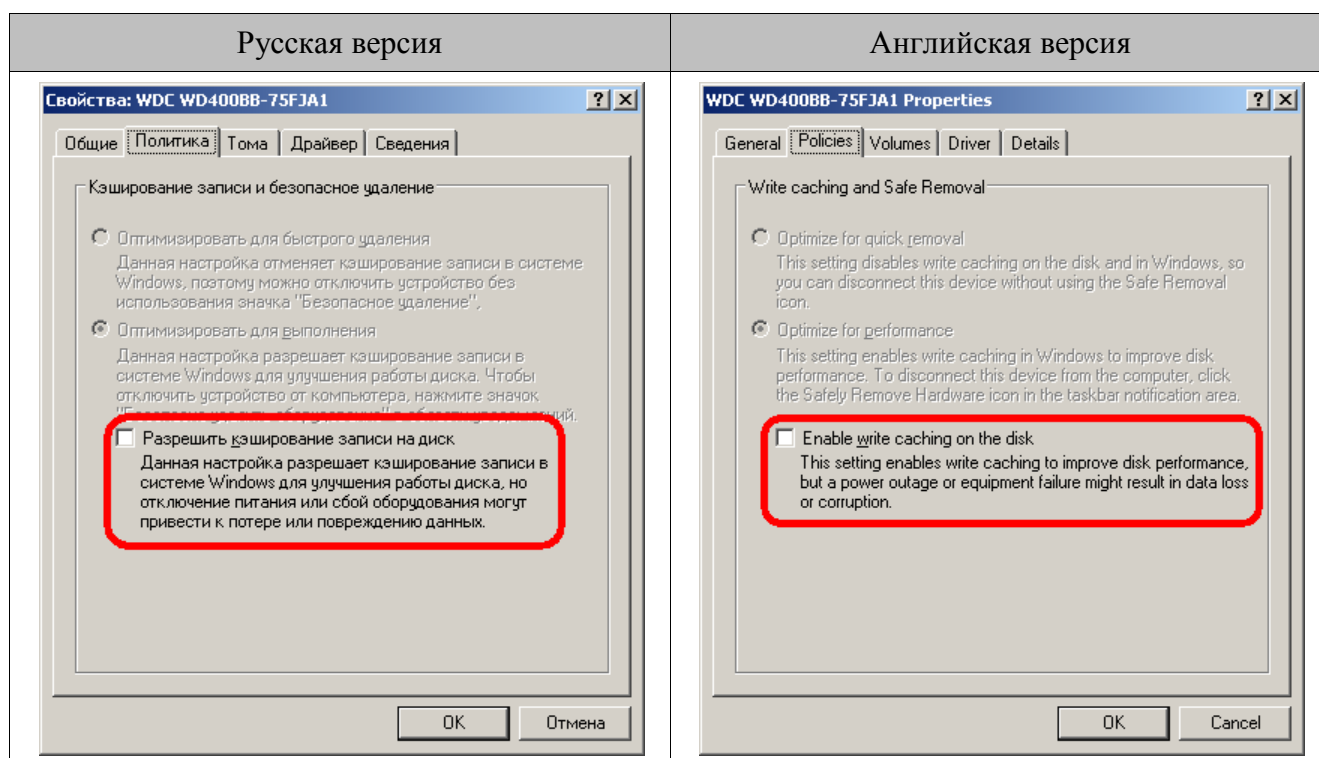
| Русская версия | Английская версия |
|---|---|
| Свойства: WDC WD400BB-75FJA1 ? X<br><br>Общие Политика Тома Драйвер Сведения<br><br>Кэширование записи и безопасное удаление<br><br>Оптимизировать для быстрого удаления<br>Данная настройка отменяет кэширование записи в системе Windows, поэтому можно отключить устройство без использования значка "Безопасное удаление".<br><br>Оптимизировать для выполнения<br>Данная настройка разрешает кэширование записи в системе Windows для улучшения работы диска. Чтобы отключить устройство от компьютера, нажмите значок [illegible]<br><br>Разрешить кэширование записи на диск<br>Данная настройка разрешает кэширование записи в системе Windows для улучшения работы диска, но отключение питания или сбой оборудования могут привести к потере или повреждению данных.<br><br>OK Отмена | WDC WD400BB-75FJA1 Properties ? X<br><br>General Policies Volumes Driver Details<br><br>Write caching and Safe Removal<br><br>Optimize for quick removal<br>This setting disables write caching on the disk and in Windows, so you can disconnect this device without using the Safe Removal icon.<br><br>Optimize for performance<br>This setting enables write caching in Windows to improve disk performance. To disconnect this device from the computer, click the Safely Remove Hardware icon in the taskbar notification area.<br><br>Enable write caching on the disk<br>This setting enables write caching to improve disk performance, but a power outage or equipment failure might result in data loss or corruption.<br><br>OK Cancel |